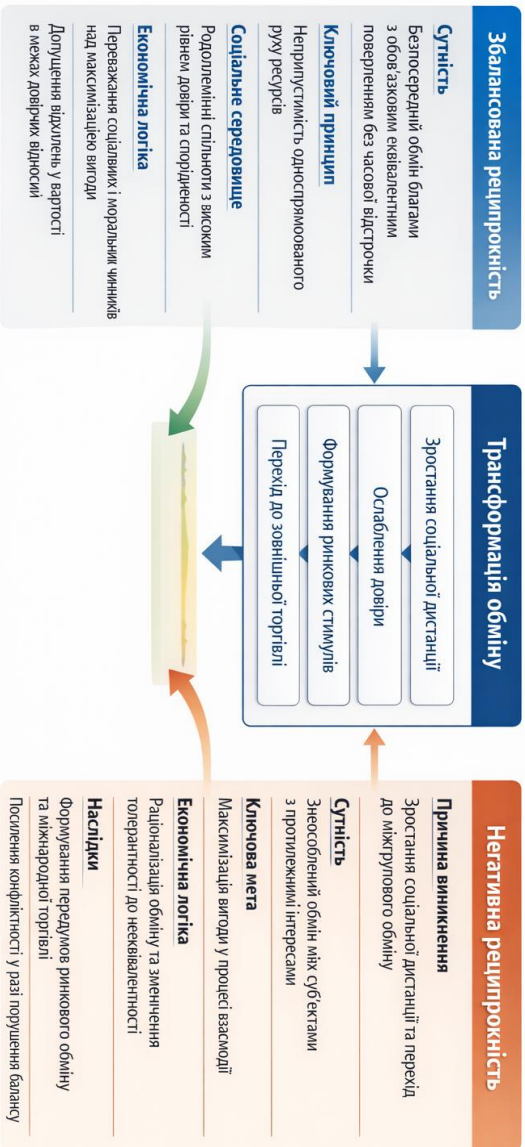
Збалансована реципрокність

Сутність
Безпосередній обмін благами з обов'язковим еквівалентним поверненням без часової відстрочки

Ключовий принцип
Неприпустимість односпрямованого руху ресурсів

Соціальне середовище
Родолемінні спільноти з високим рівнем довіри та спорідненості

Економічна логіка
Переважання соціальних і моральних чинників над максимізацією вигоди

Допущення відхилень у вартості в межах довірчих відносин

Трансформація обміну

Зростання соціальної дистанції

Ослаблення довіри

Формування ринкових стимулів

Перехід до зовнішньої торгівлі

Негативна реципрокність

Причина виникнення
Зростання соціальної дистанції та перехід до міжгрупового обміну

Сутність
Знеособлений обмін між суб'єктами з протилежними інтересами

Ключова мета
Максимізація вигоди у процесі взаємодії

Економічна логіка
Раціоналізація обміну та зменшення толерантності до нееквівалентності

Наслідки
Формування передумов ринкового обміну та міжнародної торгівлі

Посилення конфліктності у разі порушення балансу